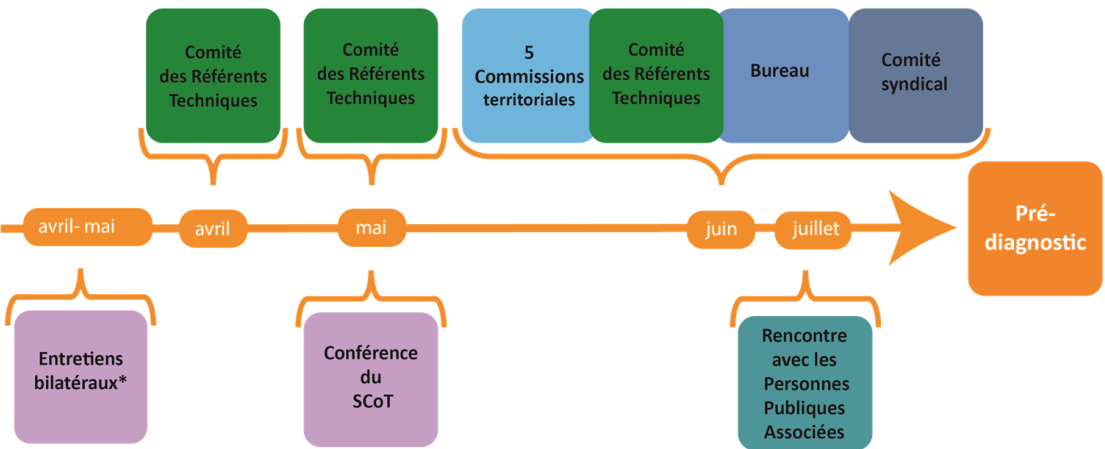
Comité des Référents Techniques

Comité des Référents Techniques

5 Commissions territoriales

Comité des Référents Techniques

Bureau

Comité syndical

avril- mai

avril

mai

juin

juillet

Pré-diagnostic

Entretiens bilatéraux*

Conférence du SCoT

Rencontre avec les Personnes Publiques Associées